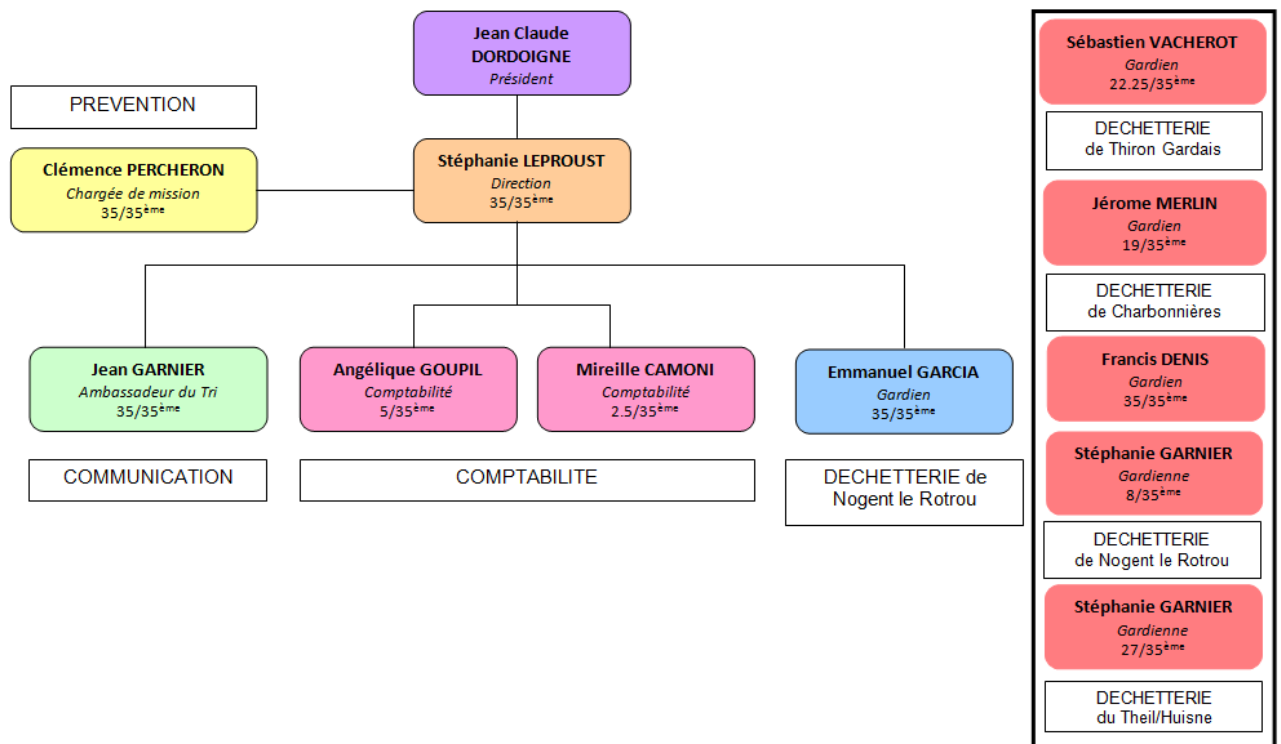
Jean Claude
DORDOIGNE
Président

PREVENTION

Clémence PERCHERON
Chargée de mission
35/35$^{ème}$

Stéphanie LEPROUST
Direction
35/35$^{ème}$

Jean GARNIER
Ambassadeur du Tri
35/35$^{ème}$

Angélique GOUPIL
Comptabilité
5/35$^{ème}$

Mireille CAMONI
Comptabilité
2.5/35$^{ème}$

Emmanuel GARCIA
Gardien
35/35$^{ème}$

COMMUNICATION

COMPTABILITE

DECHETTERIE de Nogent le Rotrou

Sébastien VACHEROT
Gardien
22.25/35$^{ème}$

DECHETTERIE
de Thiron Gardais

Jérome MERLIN
Gardien
19/35$^{ème}$

DECHETTERIE
de Charbonnières

Francis DENIS
Gardien
35/35$^{ème}$

Stéphanie GARNIER
Gardienne
8/35$^{ème}$

DECHETTERIE
de Nogent le Rotrou

Stéphanie GARNIER
Gardienne
27/35$^{ème}$

DECHETTERIE
du Theil/Huisne